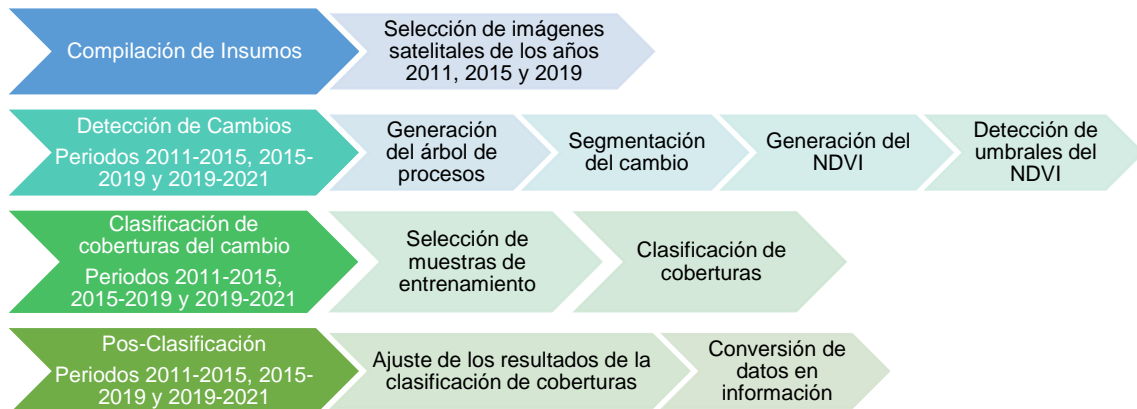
Compilación de Insumos

Selección de imágenes satelitales de los años 2011, 2015 y 2019

Detección de Cambios
Periodos 2011-2015, 2015-2019 y 2019-2021

Generación del árbol de procesos

Segmentación del cambio

Generación del NDVI

Detección de umbrales del NDVI

Clasificación de coberturas del cambio
Periodos 2011-2015, 2015-2019 y 2019-2021

Selección de muestras de entrenamiento

Clasificación de coberturas

Pos-Clasificación
Periodos 2011-2015, 2015-2019 y 2019-2021

Ajuste de los resultados de la clasificación de coberturas

Conversión de datos en información